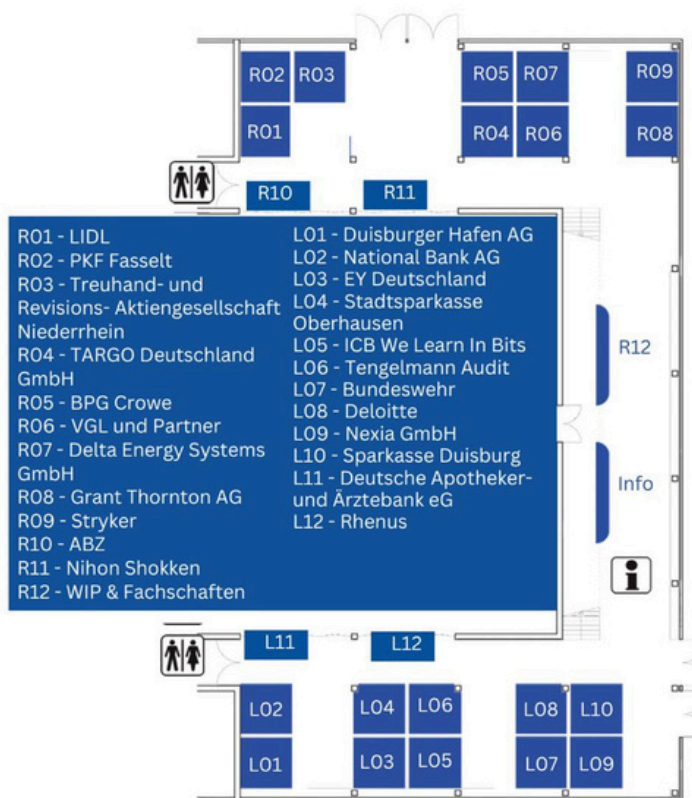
R02 R03
R01
R05 R07
R04 R06
R09
R08
R10
R11

R01 - LIDL
R02 - PKF Fasselt
R03 - Treuhand- und Revisions- Aktiengesellschaft Niederrhein
R04 - TARGO Deutschland GmbH
R05 - BPG Crowe
R06 - VGL und Partner
R07 - Delta Energy Systems GmbH
R08 - Grant Thornton AG
R09 - Stryker
R10 - ABZ
R11 - Nihon Shokken
R12 - WIP & Fachschaften

L01 - Duisburger Hafen AG
L02 - National Bank AG
L03 - EY Deutschland
L04 - Stadtsparkasse Oberhausen
L05 - ICB We Learn In Bits
L06 - Tengelmann Audit
L07 - Bundeswehr
L08 - Deloitte
L09 - Nexia GmbH
L10 - Sparkasse Duisburg
L11 - Deutsche Apotheker- und Ärztebank eG
L12 - Rhenus

R12
Info
i

L11
L12
L02
L01
L04 L06
L03 L05
L08 L10
L07 L09